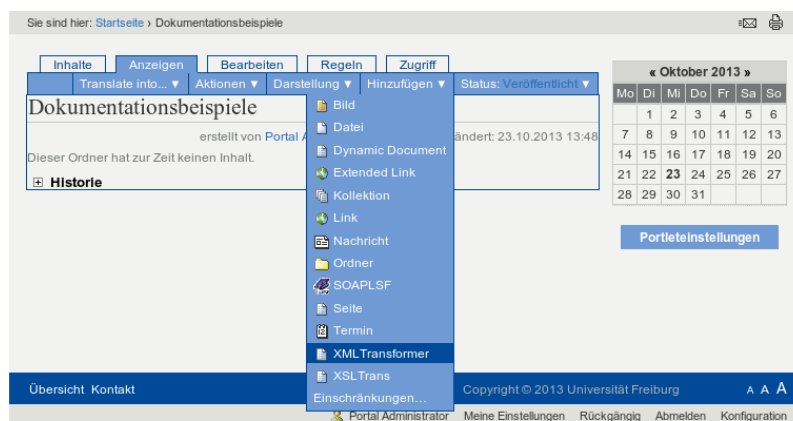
Sie sind hier: Startseite › Dokumentationsbeispiele

Inhalte | Anzeigen | Bearbeiten | Regeln | Zugriff

Translate into... ▼ | Aktionen ▼ | Darstellung ▼ | Hinzufügen ▼ | Status: Veröffentlicht ▼

Dokumentationsbeispiele

erstellt von Portal A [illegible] ändert: 23.10.2013 13:48

Dieser Ordner hat zur Zeit keinen Inhalt.

⊞ Historie

Bild
Datei
Dynamic Document
Extended Link
Kollektion
Link
Nachricht
Ordner
SOAPLSF
Seite
Termin
XMLTransformer
XSLTrans
Einschränkungen...

« Oktober 2013 »

| Mo | Di | Mi | Do | Fr | Sa | So |
|---|---|---|---|---|---|---|
| | 1 | 2 | 3 | 4 | 5 | 6 |
| 7 | 8 | 9 | 10 | 11 | 12 | 13 |
| 14 | 15 | 16 | 17 | 18 | 19 | 20 |
| 21 | 22 | 23 | 24 | 25 | 26 | 27 |
| 28 | 29 | 30 | 31 | | | |

Portleteinstellungen

Übersicht Kontakt

Copyright © 2013 Universität Freiburg

A A A

Portal Administrator | Meine Einstellungen | Rückgängig | Abmelden | Konfiguration